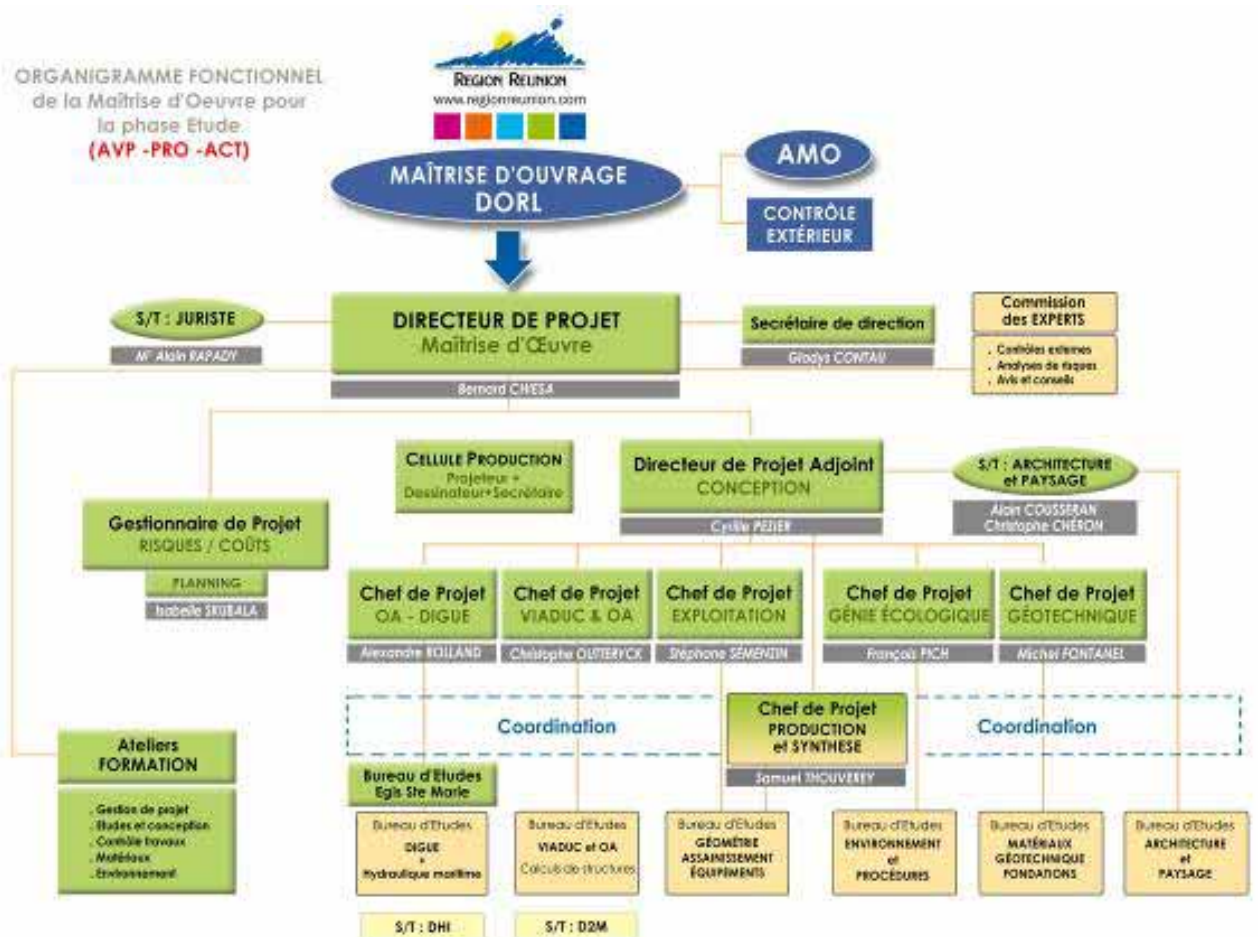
ORGANIGRAMME FONCTIONNEL de la Maîtrise d'Oeuvre pour la phase Etude
(AVP -PRO -ACT)

REGION REUNION
www.regionreunion.com

MAÎTRISE D'OUVRAGE
DORL

AMO

CONTRÔLE EXTÉRIEUR

S/T : JURISTE
Mr Alain RAPADY

DIRECTEUR DE PROJET
Maîtrise d'Œuvre
Bernard CHIESA

Secrétaire de direction
Gladys CONTAU

Commission des EXPERTS
. Contrôles externes
. Analyses de risques
. Avis et conseils

CELLULE PRODUCTION
Projeteur + Dessinateur+Secrétaire

Directeur de Projet Adjoint
CONCEPTION
Cyrille PEZIER

S/T : ARCHITECTURE et PAYSAGE
Alain COUSSERAN
Christophe CHÉRON

Gestionnaire de Projet
RISQUES / COÛTS

PLANNING
Isabelle SKUBALA

Chef de Projet
OA - DIGUE
Alexandre ROLLAND

Chef de Projet
VIADUC & OA
Christophe OUTTERYCK

Chef de Projet
EXPLOITATION
Stéphane SEMENZIN

Chef de Projet
GÉNIE ÉCOLOGIQUE
François PICH

Chef de Projet
GÉOTECHNIQUE
Michel FONTANEL

Coordination

Chef de Projet
PRODUCTION et SYNTHESE
Samuel THOUVEREY

Coordination

Ateliers
FORMATION
. Gestion de projet
. Etudes et conception
. Contrôle travaux
. Matériaux
. Environnement

Bureau d'Etudes
Egis Ste Marie

Bureau d'Etudes
DIGUE + Hydraulique maritime

Bureau d'Etudes
VIADUC et OA
Calculs de structures

Bureau d'Etudes
GÉOMÈTRE
ASSAINISSEMENT
ÉQUIPEMENTS

Bureau d'Etudes
ENVIRONNEMENT et PROCÉDURES

Bureau d'Etudes
MATÉRIAUX
GÉOTECHNIQUE
FONDATIONS

Bureau d'Etudes
ARCHITECTURE et PAYSAGE

S/T : DHI

S/T : D2M